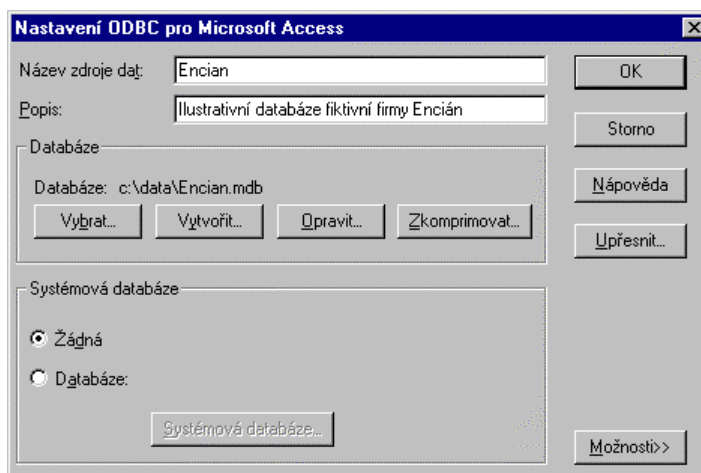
Nastavení ODBC pro Microsoft Access

Název zdroje dat: Encian

Popis: Ilustrativní databáze fiktivní firmy Encián

Databáze

Databáze: c:\data\Encian.mdb

Vybrat... Vytvořit... Opravit... Zkomprimovat...

Systémová databáze

Žádná

Databáze:

Systémová databáze...

OK

Storno

Nápověda

Upřesnit...

Možnosti>>